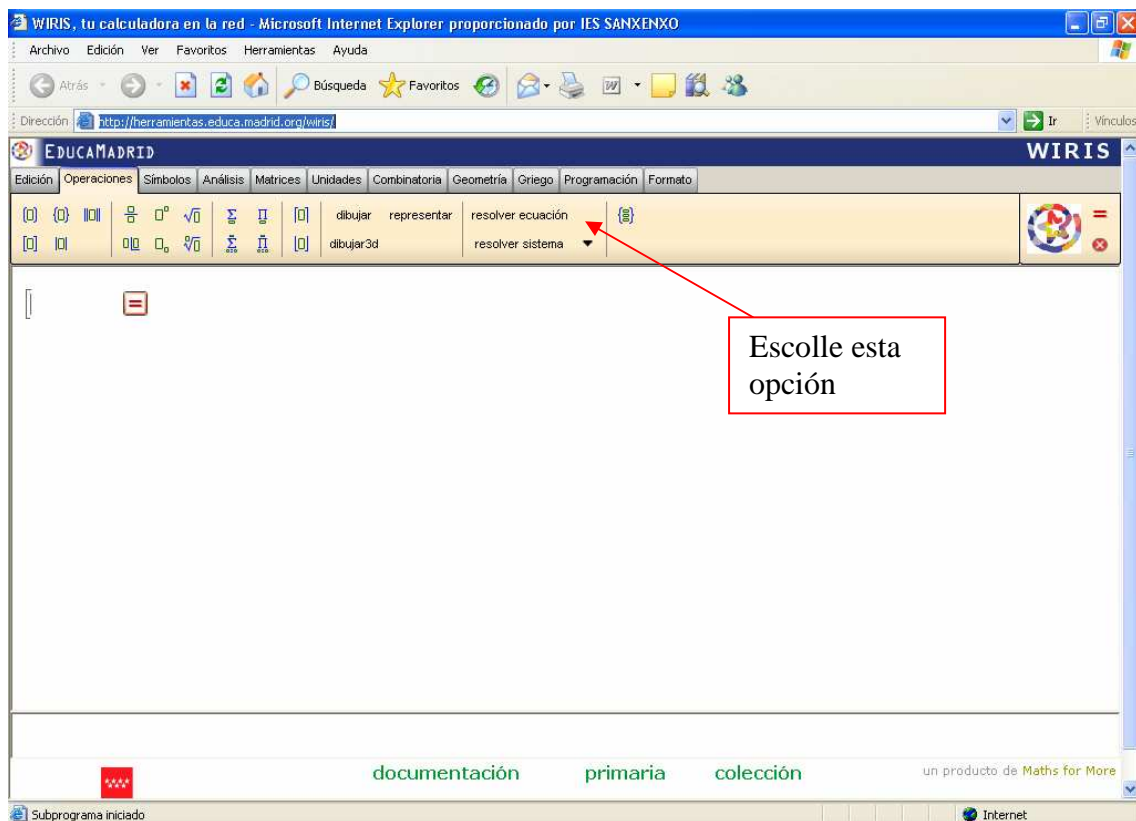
WIRIS, tu calculadora en la red - Microsoft Internet Explorer proporcionado por IES SANXENXO

Archivo Edición Ver Favoritos Herramientas Ayuda

Atrás Búsqueda Favoritos

Dirección http://herramientas.educa.madrid.org/wiris/ Ir Vínculos

EDUCAMADRID WIRIS

Edición Operaciones Símbolos Análisis Matrices Unidades Combinatoria Geometría Griego Programación Formato

dibujar representar resolver ecuación

dibujar3d resolver sistema

Escolle esta opción

documentación primaria colección

un producto de Maths for More

Subprograma iniciado

Internet